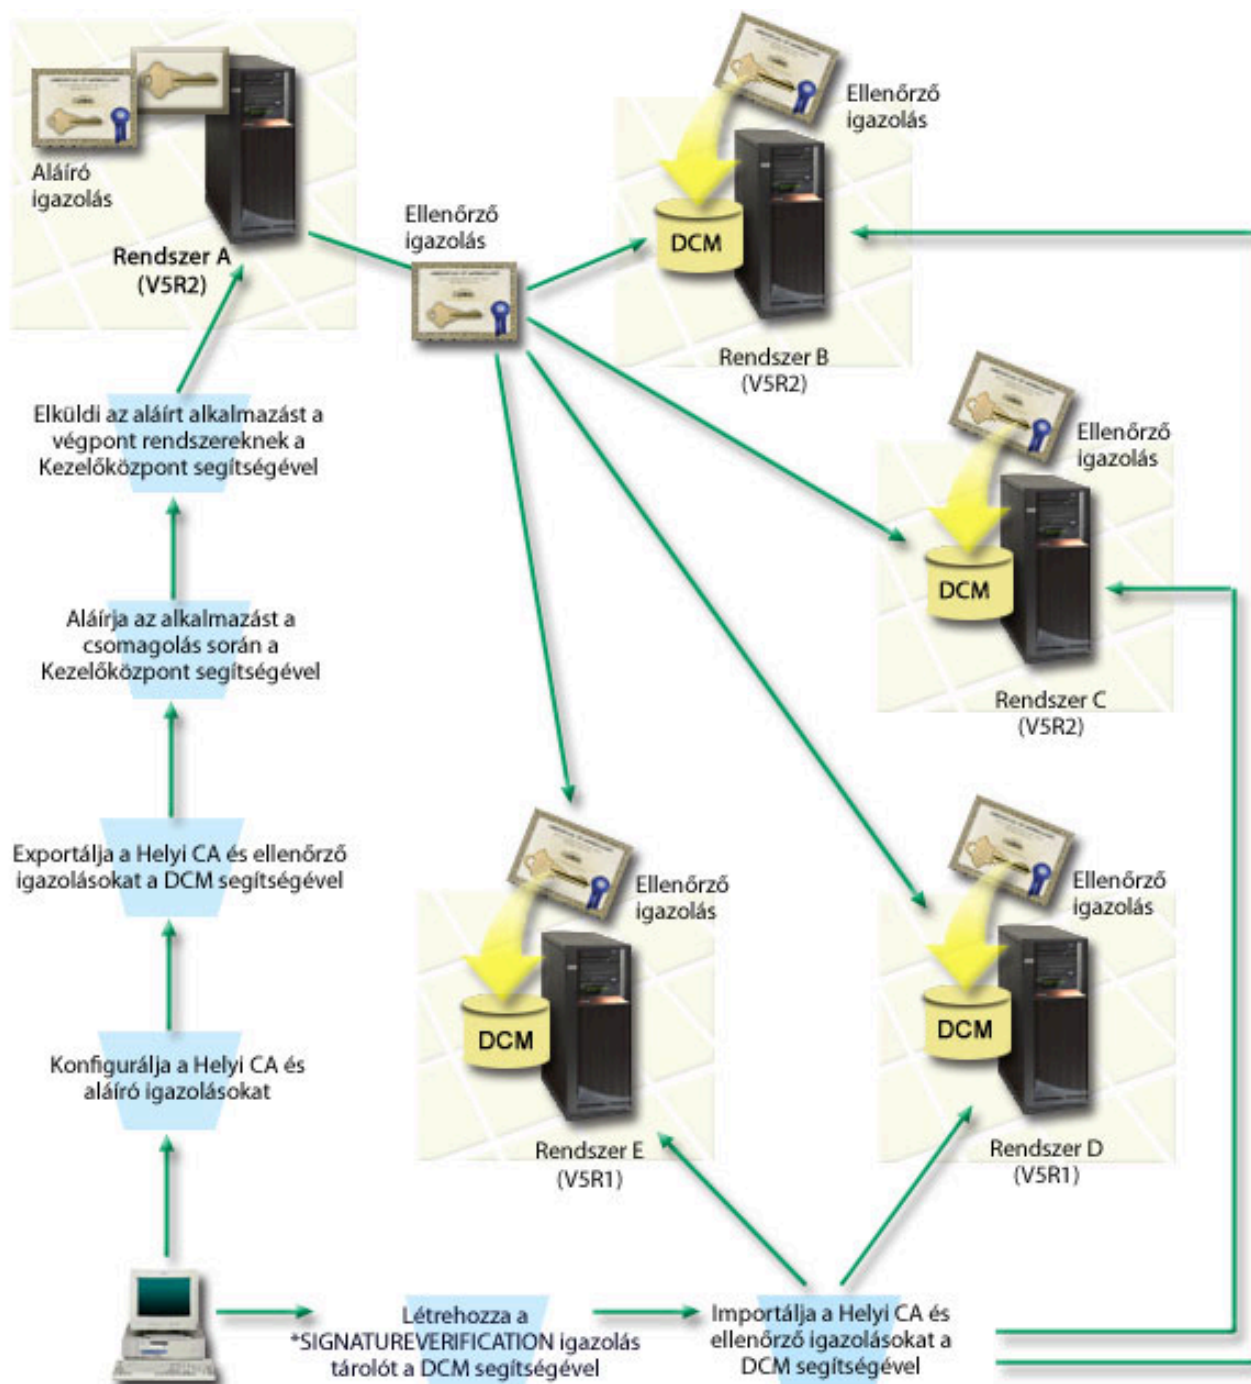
Aláíró igazolás

Rendszer A (V5R2)

Ellenőrző igazolás

Ellenőrző igazolás

DCM

Rendszer B (V5R2)

Elküldi az aláírt alkalmazást a végpont rendszereknek a Kezelőközpont segítségével

Ellenőrző igazolás

DCM

Rendszer C (V5R2)

Aláírja az alkalmazást a csomagolás során a Kezelőközpont segítségével

Exportálja a Helyi CA és ellenőrző igazolásokat a DCM segítségével

Ellenőrző igazolás

DCM

Ellenőrző igazolás

DCM

Konfigurálja a Helyi CA és aláíró igazolásokat

Rendszer E (V5R1)

Rendszer D (V5R1)

Létrehozza a *SIGNATUREVERIFICATION igazolás tárolót a DCM segítségével

Importálja a Helyi CA és ellenőrző igazolásokat a DCM segítségével